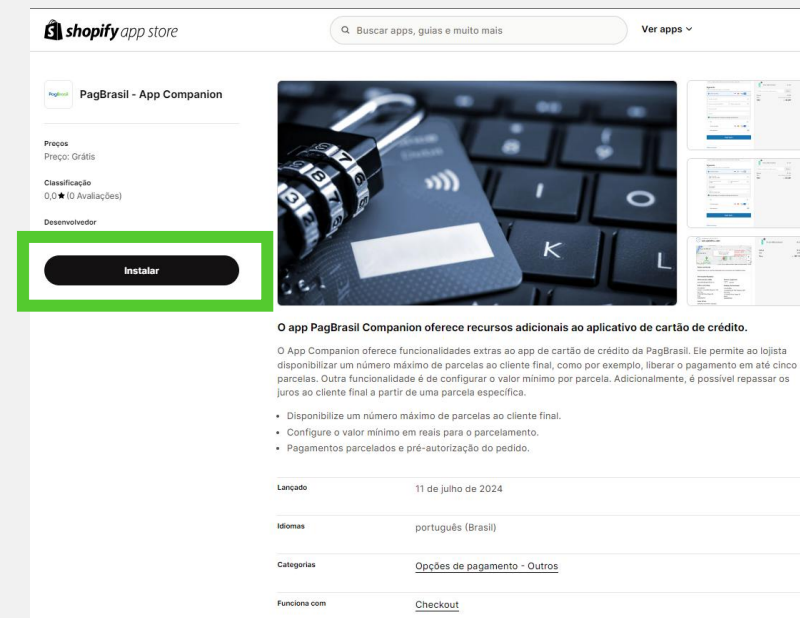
shopify app store

Buscar apps, guias e muito mais

Ver apps

PagBrasil

PagBrasil - App Companion

Preços
Preço: Grátis

Classificação
0,0 ★ (0 Avaliações)

Desenvolvedor

Instalar

O app PagBrasil Companion oferece recursos adicionais ao aplicativo de cartão de crédito.

O App Companion oferece funcionalidades extras ao app de cartão de crédito da PagBrasil. Ele permite ao lojista disponibilizar um número máximo de parcelas ao cliente final, como por exemplo, liberar o pagamento em até cinco parcelas. Outra funcionalidade é de configurar o valor mínimo por parcela. Adicionalmente, é possível repassar os juros ao cliente final a partir de uma parcela específica.

- Disponibilize um número máximo de parcelas ao cliente final.
- Configure o valor mínimo em reais para o parcelamento.
- Pagamentos parcelados e pré-autorização do pedido.

| Lançado | 11 de julho de 2024 |
|---|---|
| Idiomas | português (Brasil) |
| Categorias | Opções de pagamento - Outros |
| Funciona com | Checkout |